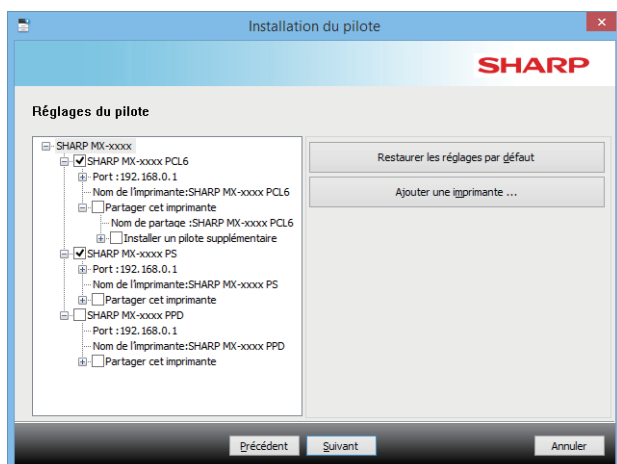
Installation du pilote

SHARP

Réglages du pilote

SHARP MX-xxxx
SHARP MX-xxxx PCL6
Port : 192.168.0.1
Nom de l'imprimante:SHARP MX-xxxx PCL6
Partager cet imprimante
Nom de partage :SHARP MX-xxxx PCL6
Installer un pilote supplémentaire
SHARP MX-xxxx PS
Port : 192.168.0.1
Nom de l'imprimante:SHARP MX-xxxx PS
Partager cet imprimante
SHARP MX-xxxx PPD
Port : 192.168.0.1
Nom de l'imprimante:SHARP MX-xxxx PPD
Partager cet imprimante

Restaurer les réglages par défaut

Ajouter une imprimante ...

Précédent
Suivant
Annuler